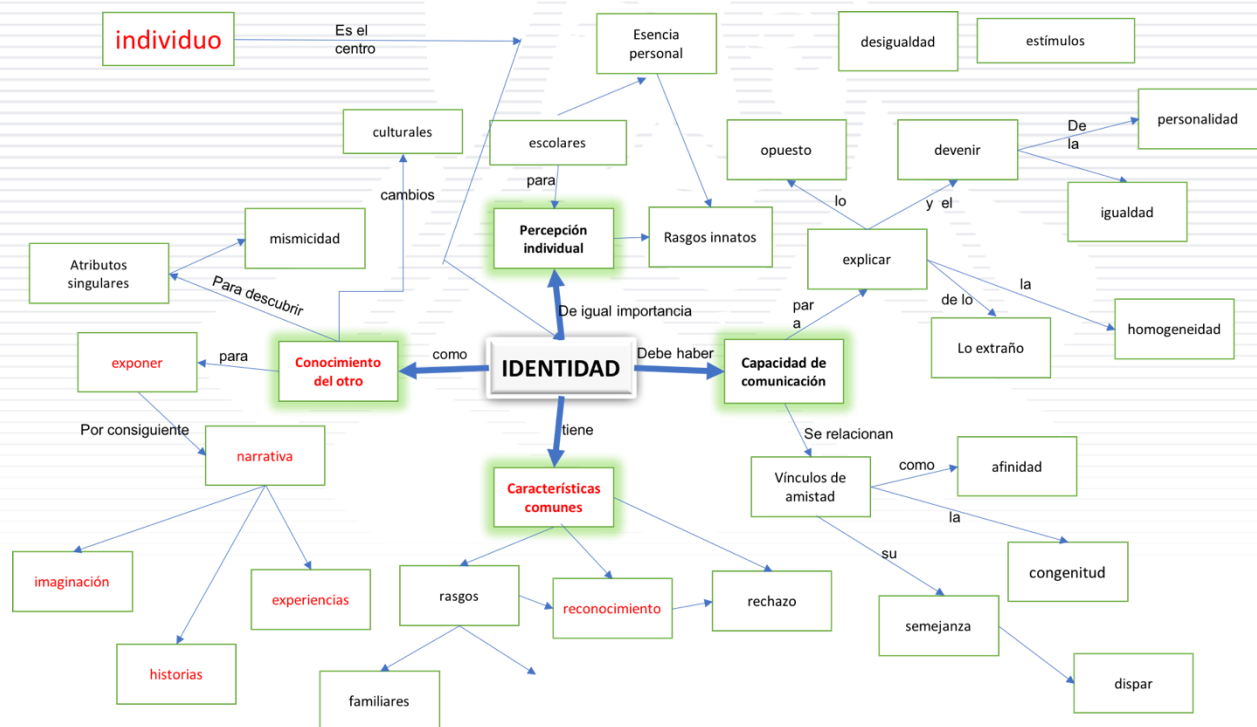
individuo

Es el centro

Esencia personal

desigualdad

estímulos

personalidad

culturales

escolares

opuesto

devenir

De la

igualdad

cambios

para

Percepción individual

Rasgos innatos

lo

y el

mismicidad

Atributos singulares

Para descubrir

explicar

la

de lo

homogeneidad

De igual importancia

par a

Lo extraño

exponer

para

Conocimiento del otro

como

IDENTIDAD

Debe haber

Capacidad de comunicación

Por consiguiente

narrativa

tiene

Se relacionan

Vínculos de amistad

como

afinidad

la

Características comunes

congenitud

su

imaginación

experiencias

rasgos

reconocimiento

rechazo

semejanza

historias

dispar

familiares